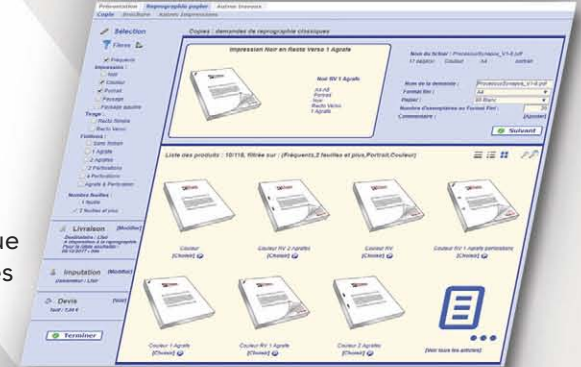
Présentation Reprographie papier Autres travaux
Copie Brochure Autres impressions

Sélection
Filtres
Fréquents
Impression :
Noir
Couleur
Portrait
Paysage
Portrait paysage
Tirage :
Recto Simple
Recto Verso
Finitions :
Sans finition
1 Agrafe
2 Agrafes
2 Perforations
4 Perforations
Agrafe & Perforation
Nombre feuilles :
1 feuille
2 feuilles et plus

Livraison [Modifier]
Destination : Lbd
A disposition à la reprographie
Pour la date souhaitée :
05/12/2017 - 09h

Imputation [Modifier]
Demandeur : Lbd

Devis [Voir]
Total : 7,59 €

Terminer

Copies : demandes de reprographie classiques

Impression Noir en Recto Verso 1 Agrafe

Noir RV 1 Agrafe
A4 A4
Portrait
Noir
Recto Verso
1 Agrafe

Nom du fichier : PresentationSynapse_V1-8.pdf
11 page(s) Couleur A4 portrait

Nom de la demande : PresentationSynapse_V1-8.pdf
Format fini : A4
Papier : 80 Blanc
Nombre d'exemplaires au Format Fini : 20
Commentaire : [Ajouter]

Suivant

Liste des produits : 10/118, filtrée sur : (Fréquents,2 feuilles et plus,Portrait,Couleur)

Couleur
[Choisir]

Couleur RV 2 Agrafes
[Choisir]

Couleur RV
[Choisir]

Couleur RV 1 Agrafe perforations
[Choisir]

Couleur 1 Agrafe
[Choisir]

Couleur RV 1 Agrafe
[Choisir]

Couleur 2 Agrafes
[Choisir]

[Voir tous les articles]

ue
es